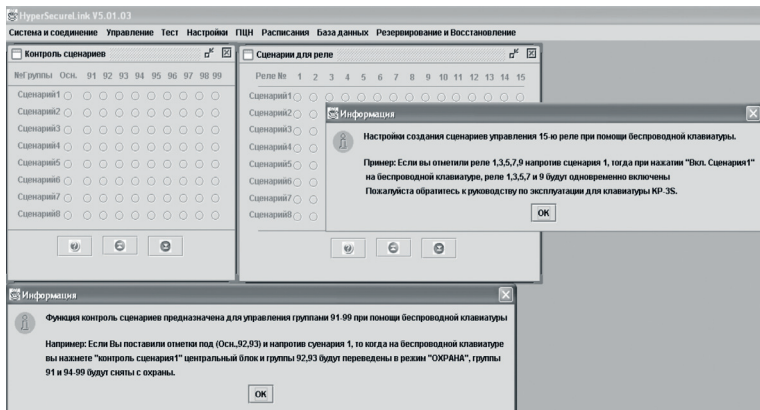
HyperSecureLink V5.01.03

Система и соединение Управление Тест Настройки ПЦН Расписания База данных Резервирование и Восстановление

Контроль сценариев

№группы Осн. 91 92 93 94 95 96 97 98 99

Сценарий1
Сценарий2
Сценарий3
Сценарий4
Сценарий5
Сценарий6
Сценарий7
Сценарий8

Сценарии для реле

Реле № 1 2 3 4 5 6 7 8 9 10 11 12 13 14 15

Сценарий1
Сценарий2
Сценарий3
Сценарий4
Сценарий5
Сценарий6
Сценарий7
Сценарий8

Информация

Настройки создания сценариев управления 15-ю реле при помощи беспроводной клавиатуры.

Пример: Если вы отметили реле 1,3,5,7,9 напротив сценария 1, тогда при нажатии "Вкл. Сценарий1" на беспроводной клавиатуре, реле 1,3,5,7 и 9 будут одновременно включены
Пожалуйста обратитесь к руководству по эксплуатации для клавиатуры KP-3S.

OK

Информация

Функция контроль сценариев предназначена для управления группами 91-99 при помощи беспроводной клавиатуры

Например: Если Вы поставили отметки под (Осн.,92,93) и напротив суенария 1, то когда на беспроводной клавиатуре вы нажмете "контроль сценария1" центральный блок и группы 92,93 будут переведены в режим "ОХРАНА", группы 91 и 94-99 будут сняты с охраны.

OK